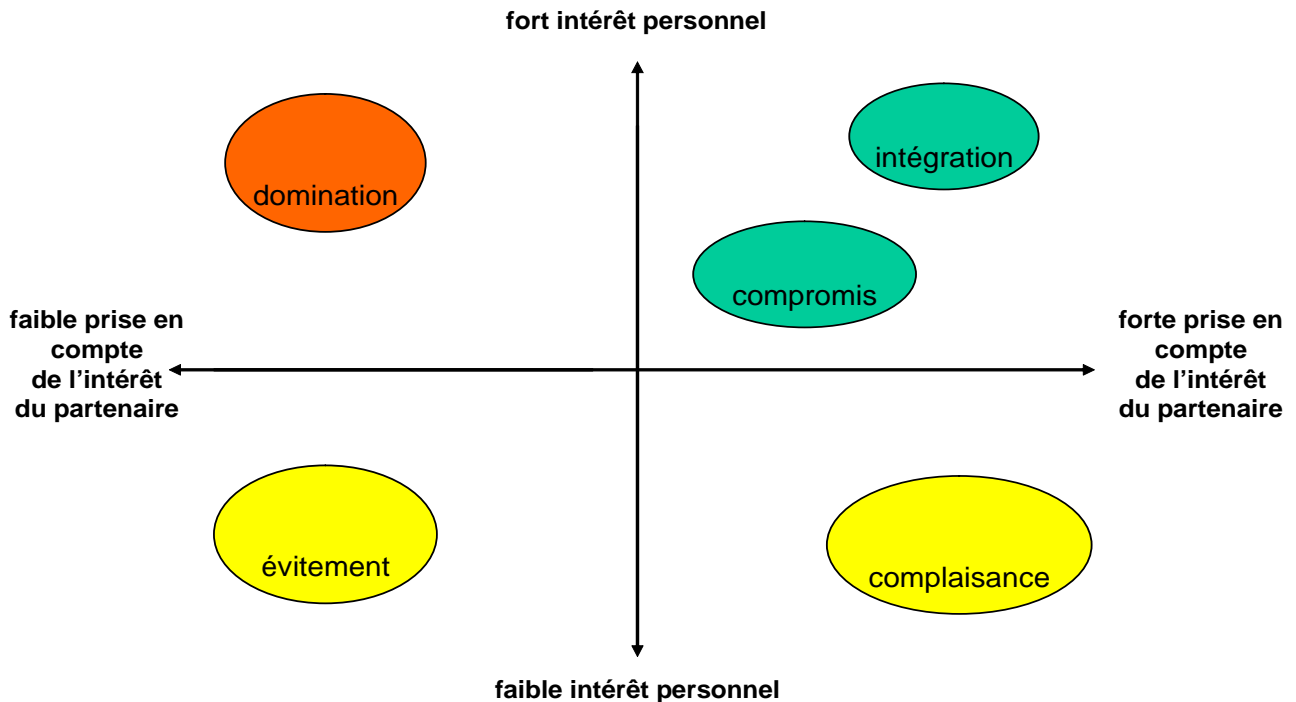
fort intérêt personnel

domination

intégration

compromis

faible prise en compte de l'intérêt du partenaire

forte prise en compte de l'intérêt du partenaire

évitement

complaisance

faible intérêt personnel